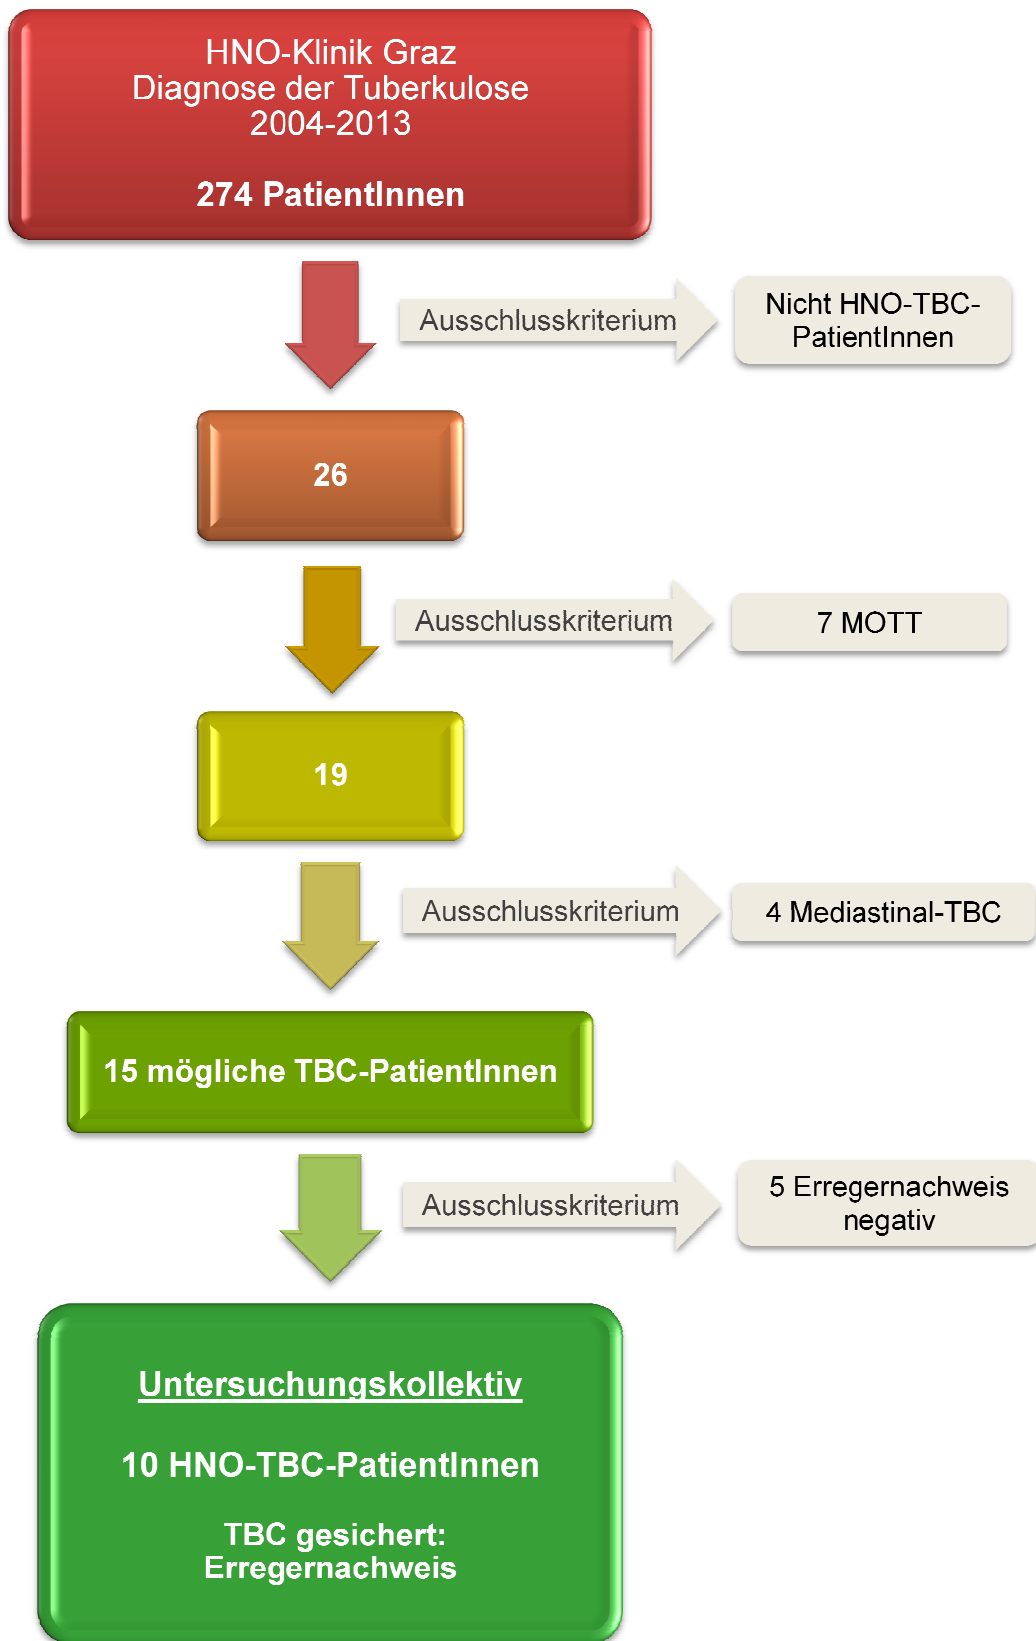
HNO-Klinik Graz
Diagnose der Tuberkulose
2004-2013

274 PatientInnen

Ausschlusskriterium

Nicht HNO-TBC-PatientInnen

26

Ausschlusskriterium

7 MOTT

19

Ausschlusskriterium

4 Mediastinal-TBC

15 mögliche TBC-PatientInnen

Ausschlusskriterium

5 Erregernachweis negativ

Untersuchungskollektiv

10 HNO-TBC-PatientInnen

TBC gesichert:
Erregernachweis